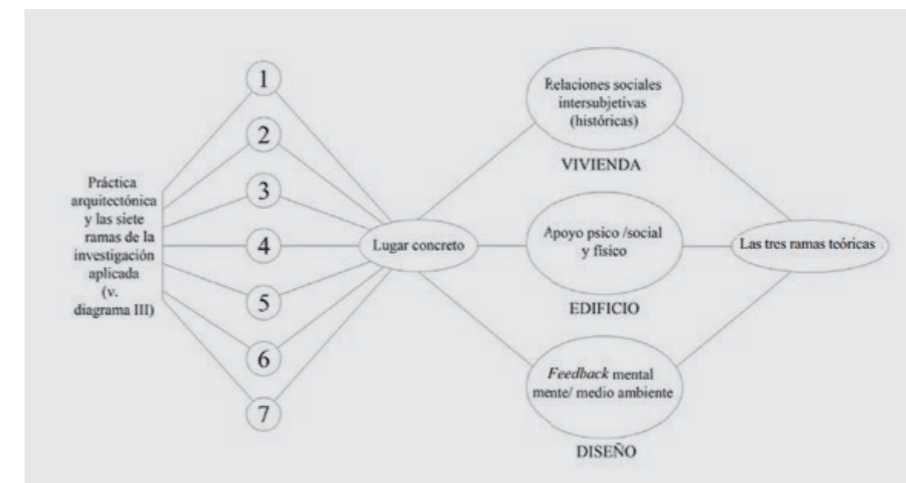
Práctica arquitectónica y las siete ramas de la investigación aplicada (v. diagrama III)

1

2

3

4

5

6

7

Lugar concreto

Relaciones sociales intersubjetivas (históricas)

VIVIENDA

Apoyo psico /social y físico

EDIFICIO

Feedback mental mente/ medio ambiente

DISEÑO

Las tres ramas teóricas